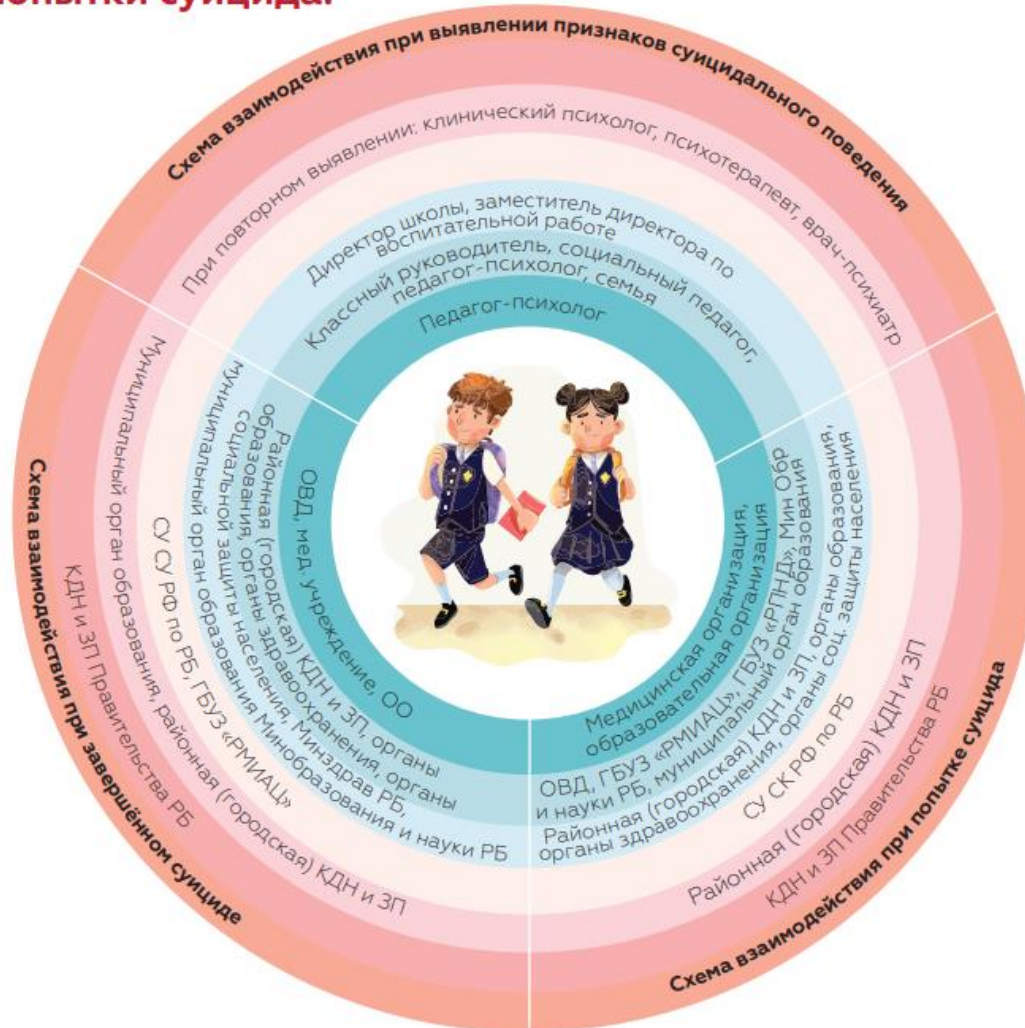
попытки суицида.

Схема взаимодействия при выявлении признаков суицидального поведения

При повторном выявлении: клинический психолог, психотерапевт, врач-психиатр

Директор школы, заместитель директора по воспитательной работе

Классный руководитель, социальный педагог, педагог-психолог, семья

Педагог-психолог

Схема взаимодействия при завершённом суициде

ОВД, мед. учреждение, ОО

Районная (городская) КДН и ЗП, органы образования, органы здравоохранения, органы социальной защиты населения, Минздрав РБ, Муниципальный орган образования Минобразования и науки РБ

СУ СУ РФ по РБ, ГБУЗ «РМИАЦ»

Муниципальный орган образования, районная (городская) КДН и ЗП

КДН и ЗП Правительства РБ

Схема взаимодействия при попытке суицида

Медицинская организация, образовательная организация

ОВД, ГБУЗ «РМИАЦ», ГБУЗ «РПНД», Мин Обр и науки РБ, муниципальный орган образования

Районная (городская) КДН и ЗП, органы образования, органы здравоохранения, органы соц. защиты населения

СУ СК РФ по РБ

Районная (городская) КДН и ЗП

КДН и ЗП Правительства РБ